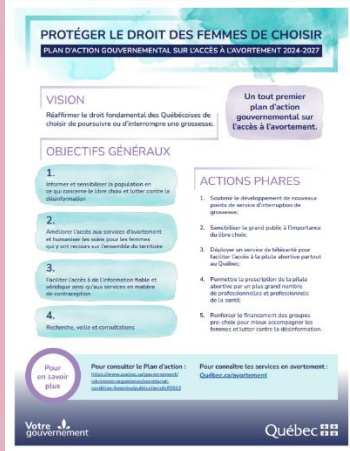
PROTÉGER LE DROIT DES FEMMES DE CHOISIR

PLAN D'ACTION GOUVERNEMENTAL SUR L'ACCÈS À L'AVORTEMENT 2024-2027

VISION

Réaffirmer le droit fondamental des Québécoises de choisir de poursuivre ou d'interrompre une grossesse.

Un tout premier plan d'action gouvernemental sur l'accès à l'avortement.

OBJECTIFS GÉNÉRAUX

1.
Informer et sensibiliser la population en ce qui concerne le libre choix et lutter contre la désinformation

2.
Améliorer l'accès aux services d'avortement et humaniser les soins pour les femmes qui y ont recours sur l'ensemble du territoire

3.
Faciliter l'accès à de l'information fiable et véridique ainsi qu'aux services en matière de contraception

4.
Recherche, veille et consultations

ACTIONS PHARES

1. Soutenir le développement de nouveaux points de service d'interruption de grossesse;

2. Sensibiliser le grand public à l'importance du libre choix;

3. Déployer un service de télésanté pour faciliter l'accès à la pilule abortive partout au Québec;

4. Permettre la prescription de la pilule abortive par un plus grand nombre de professionnelles et professionnels de la santé;

5. Renforcer le financement des groupes pro-choix pour mieux accompagner les femmes et lutter contre la désinformation.

Pour en savoir plus

Pour consulter le Plan d'action : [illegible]

Pour connaître les services en avortement : Quebec.ca/avortement

Votre gouvernement

Québec